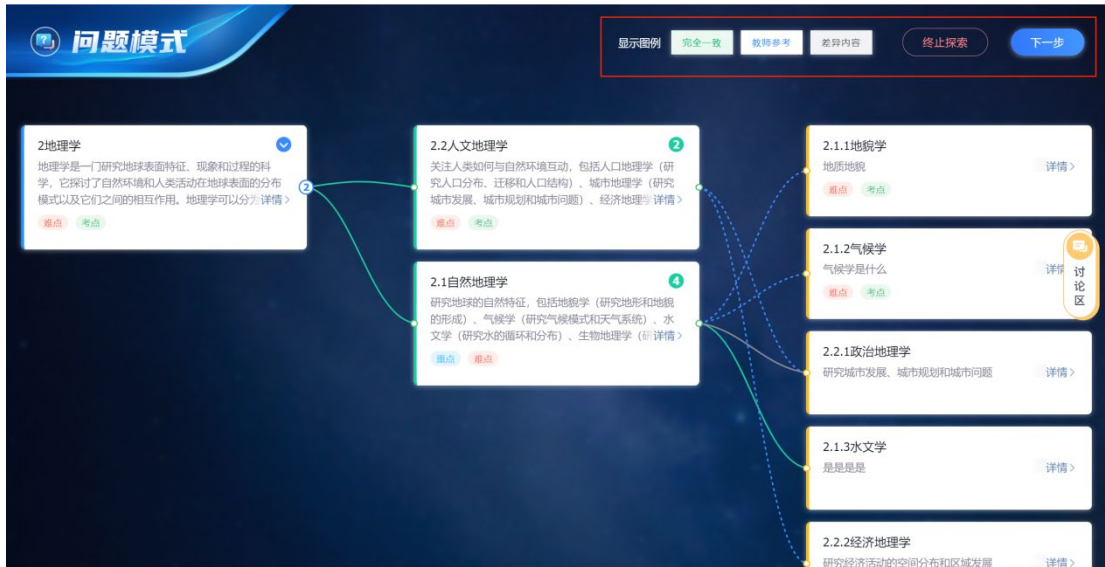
问题模式

显示图例 完全一致 教师参考 差异内容 终止探索 下一步

2地理学
地理学是一门研究地球表面特征、现象和过程的科学，它探讨了自然环境和人类活动在地球表面的分布模式以及它们之间的相互作用。地理学可以分为 详情 >
难点 考点

2.2人文地理学
2
关注人类如何与自然环境互动，包括人口地理学（研究人口分布、迁移和人口结构）、城市地理学（研究城市发展、城市规划和城市问题）、经济地理学 详情 >
难点 考点

2.1自然地理学
4
研究地球的自然特征，包括地貌学（研究地形和地貌的形成）、气候学（研究气候模式和天气系统）、水文学（研究水的循环和分布）、生物地理学（ 详情 >
重点 难点

2.1.1地貌学
地质地貌
详情 >
难点 考点

2.1.2气候学
气候学是什么
详情
难点 考点

讨论区

2.2.1政治地理学
研究城市发展、城市规划和城市问题
详情 >

2.1.3水文学
是是是是
详情 >

2.2.2经济地理学
研究经济活动的空间分布和区域发展
详情 >